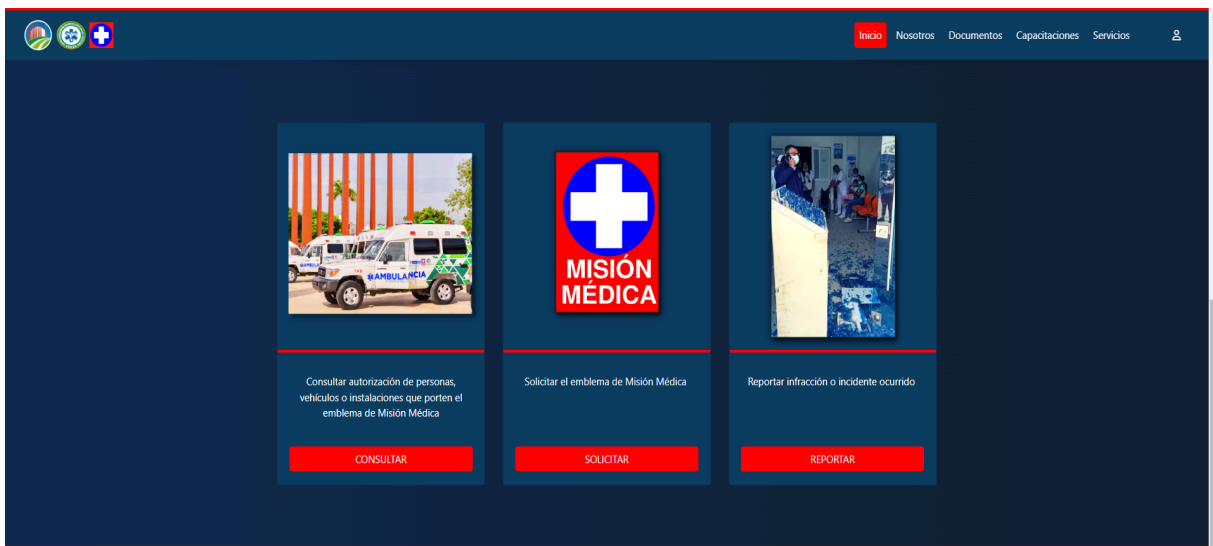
Inicio Nosotros Documentos Capacitaciones Servicios

AMBULANCIA

MISIÓN MÉDICA

Consultar autorización de personas, vehículos o instalaciones que porten el emblema de Misión Médica

CONSULTAR

Solicitar el emblema de Misión Médica

SOLICITAR

Reportar infracción o incidente ocurrido

REPORTAR